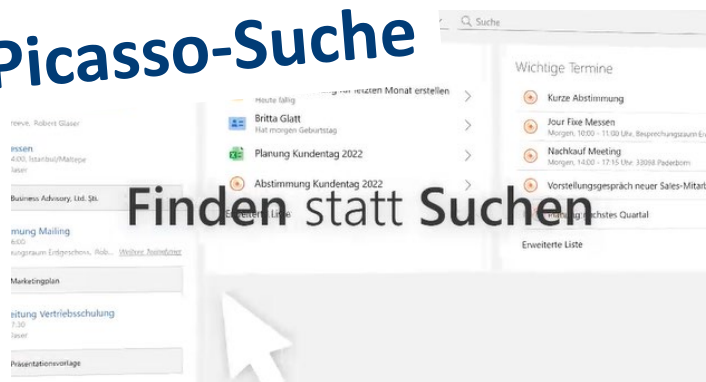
Picasso-Suche

Suche

reeve, Robert Glaser

Messen
4:00, Istanbul/Maltepe
laser

Business Advisory, Ltd. Şti.

mung Mailing
6:00
ungsraum Erdgeschoss, Rob... Weitere Teilnehmer

Marketingplan

eitung Vertriebsschulung
7:30
laser

Präsentationsvorlage

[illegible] für letzten Monat erstellen
Heute fällig

Britta Glatt
Hat morgen Geburtstag

Planung Kundentag 2022

Abstimmung Kundentag 2022

Erweiterte Liste

Wichtige Termine

Kurze Abstimmung

Jour Fixe Messen
Morgen, 10:00 - 11:00 Uhr, Besprechungsraum Erd

Nachkauf Meeting
Morgen, 14:00 - 17:15 Uhr, 33098 Paderborn

Vorstellungsgespräch neuer Sales-Mitarb

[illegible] nächstes Quartal

Erweiterte Liste

Finden statt Suchen